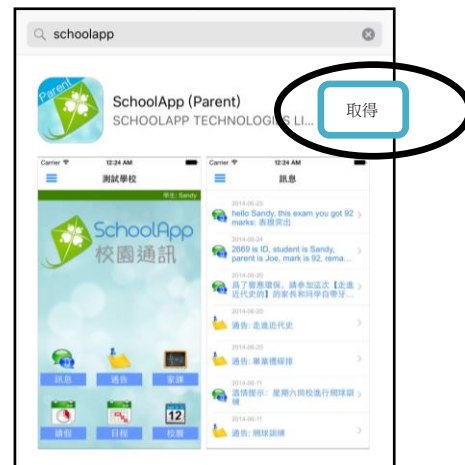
schoolapp

Parent

SchoolApp (Parent)
SCHOOLAPP TECHNOLOGIES LI...

取得

Carrier 12:24 AM
測試學校
學生: Sandy

SchoolApp
校園通訊

訊息 通告 家課
請假 日程 校曆

Carrier 12:24 AM
訊息

2014-06-20
hello Sandy, this exam you got 92 marks: 表現突出

2014-06-24
2669 is ID, student is Sandy, parent is Joe, mark is 92, rema...

2014-06-20
為了響應環保，請參加這次【走進近代史的】的家長和同學自帶牙...

2014-06-20
通告: 走進近代史

2014-06-20
通告: 畢業禮綵排

2014-06-11
溫情提示: 星期六回校進行網球訓練

2014-06-11
通告: 網球訓練

12